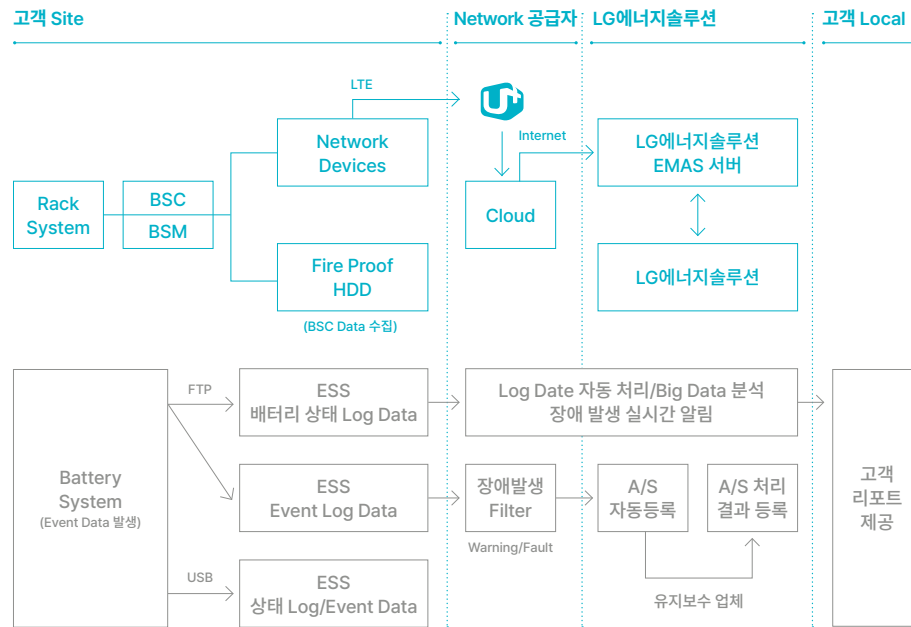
고객 Site

Network 공급자

LG에너지솔루션

고객 Local

LTE

Internet

Rack System

BSC

BSM

Network Devices

Fire Proof HDD

(BSC Data 수집)

Cloud

LG에너지솔루션 EMAS 서버

LG에너지솔루션

Battery System
(Event Data 발생)

FTP

ESS
배터리 상태 Log Data

ESS
Event Log Data

USB

ESS
상태 Log/Event Data

Log Date 자동 처리/Big Data 분석
장애 발생 실시간 알림

장애발생 Filter

Warning/Fault

A/S 자동등록

A/S 처리 결과 등록

유지보수 업체

고객 리포트 제공